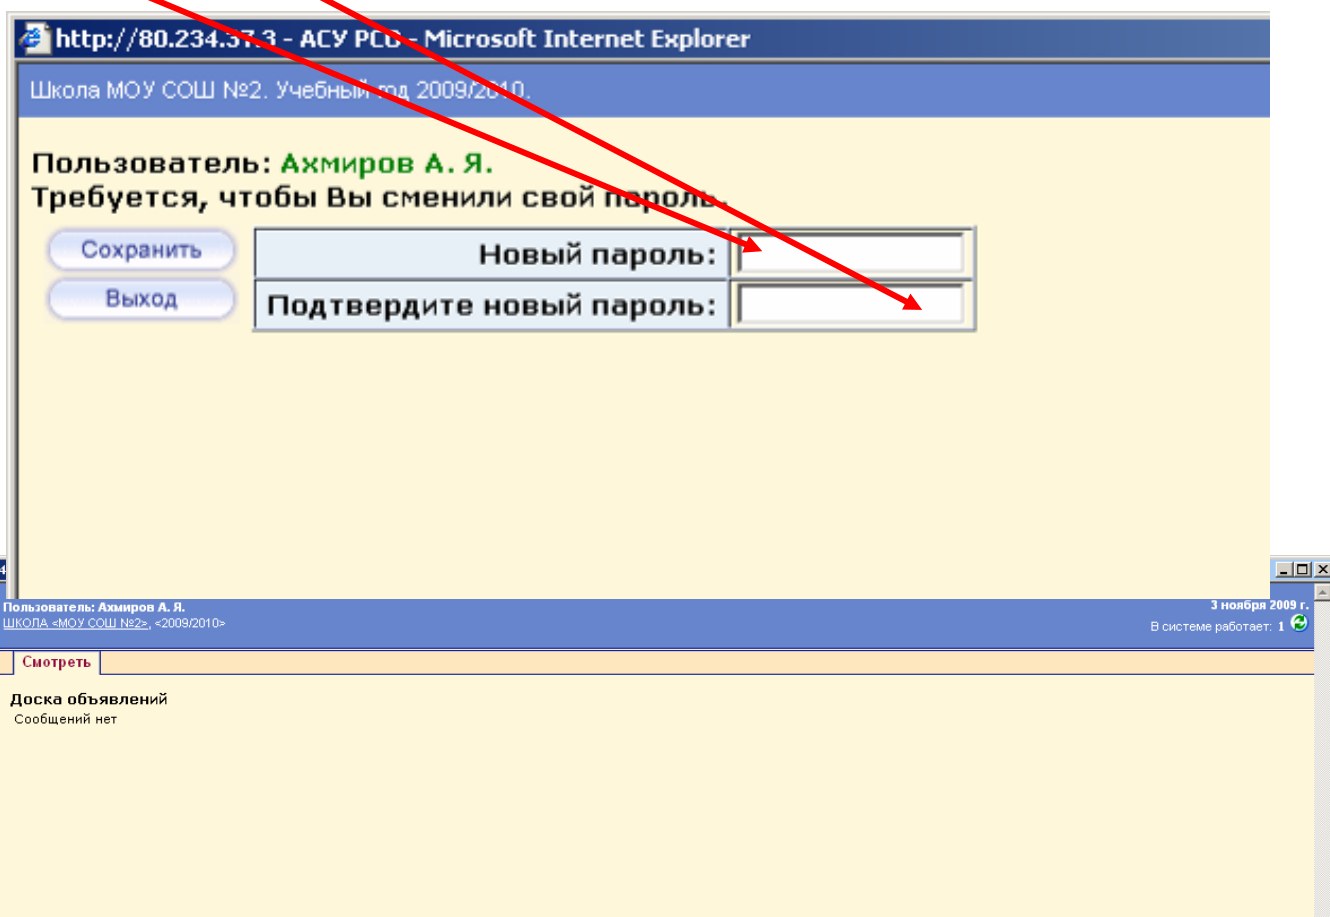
http://80.234.37.3 - АСУ РСО - Microsoft Internet Explorer

Школа МОУ СОШ №2. Учебный год 2009/2010.

Пользователь: Ахмиров А. Я.
Требуется, чтобы Вы сменили свой пароль.

Сохранить

Выход

| Новый пароль: | |
|---|---|
| Подтвердите новый пароль: | |

Пользователь: Ахмиров А. Я.
ШКОЛА «МОУ СОШ №2», <2009/2010>

3 ноября 2009 г.
В системе работает: 1

Смотреть

Доска объявлений
Сообщений нет